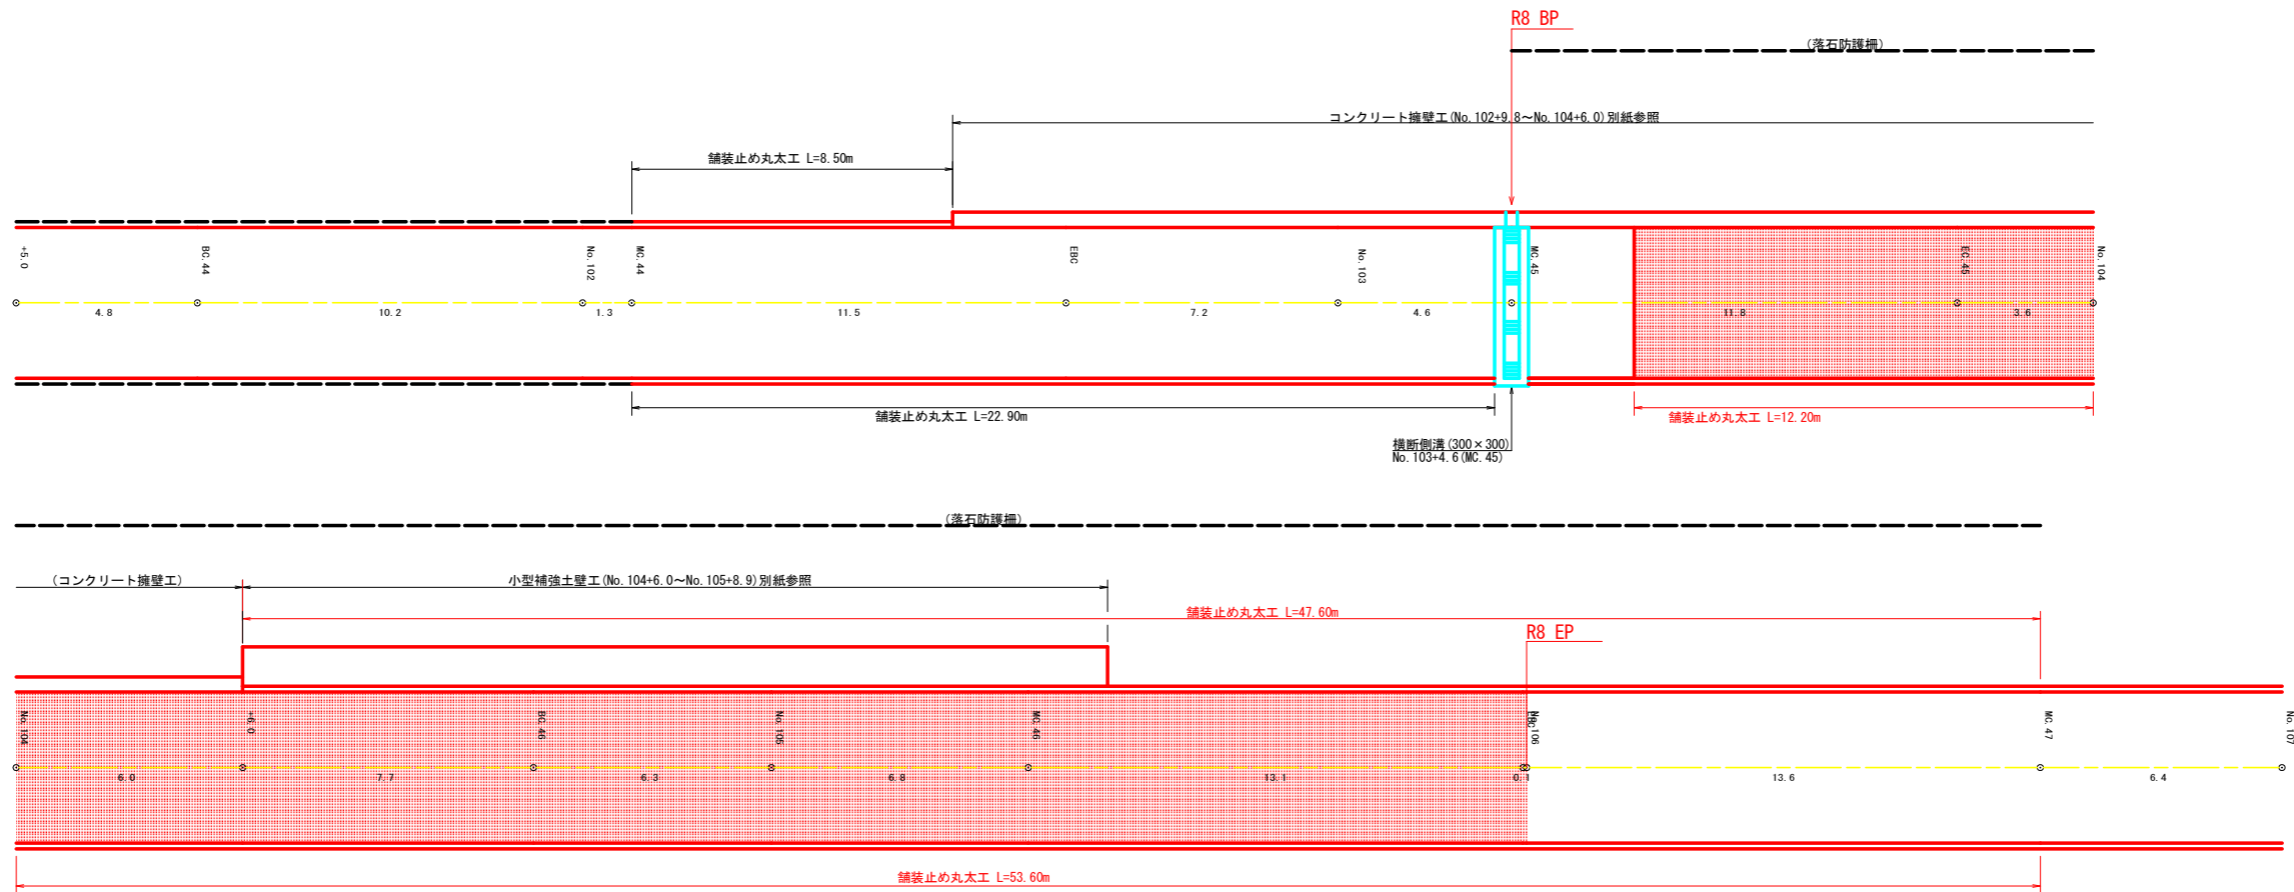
R8 BP

(落石防護柵)

コンクリート擁壁工(No. 102+9.8~No. 104+6.0)別紙参照

舗装止め丸太工 L=8.50m

+5.0
BC.44
No.102
MC.44
EBC
No.103
MC.45
EC.45
No.104

4.8
10.2
1.3
11.5
7.2
4.6
11.8
3.6

舗装止め丸太工 L=22.90m

舗装止め丸太工 L=12.20m

横断側溝(300×300)
No.103+4.6(MC.45)

(落石防護柵)

(コンクリート擁壁工)

小型補強土壁工(No. 104+6.0~No. 105+8.9)別紙参照

舗装止め丸太工 L=47.60m

R8 EP

No.104
+6.0
BC.46
No.105
MC.46
No.106
MC.47
No.107

6.0
7.7
6.3
6.8
13.1
0.1
13.6
6.4

舗装止め丸太工 L=53.60m